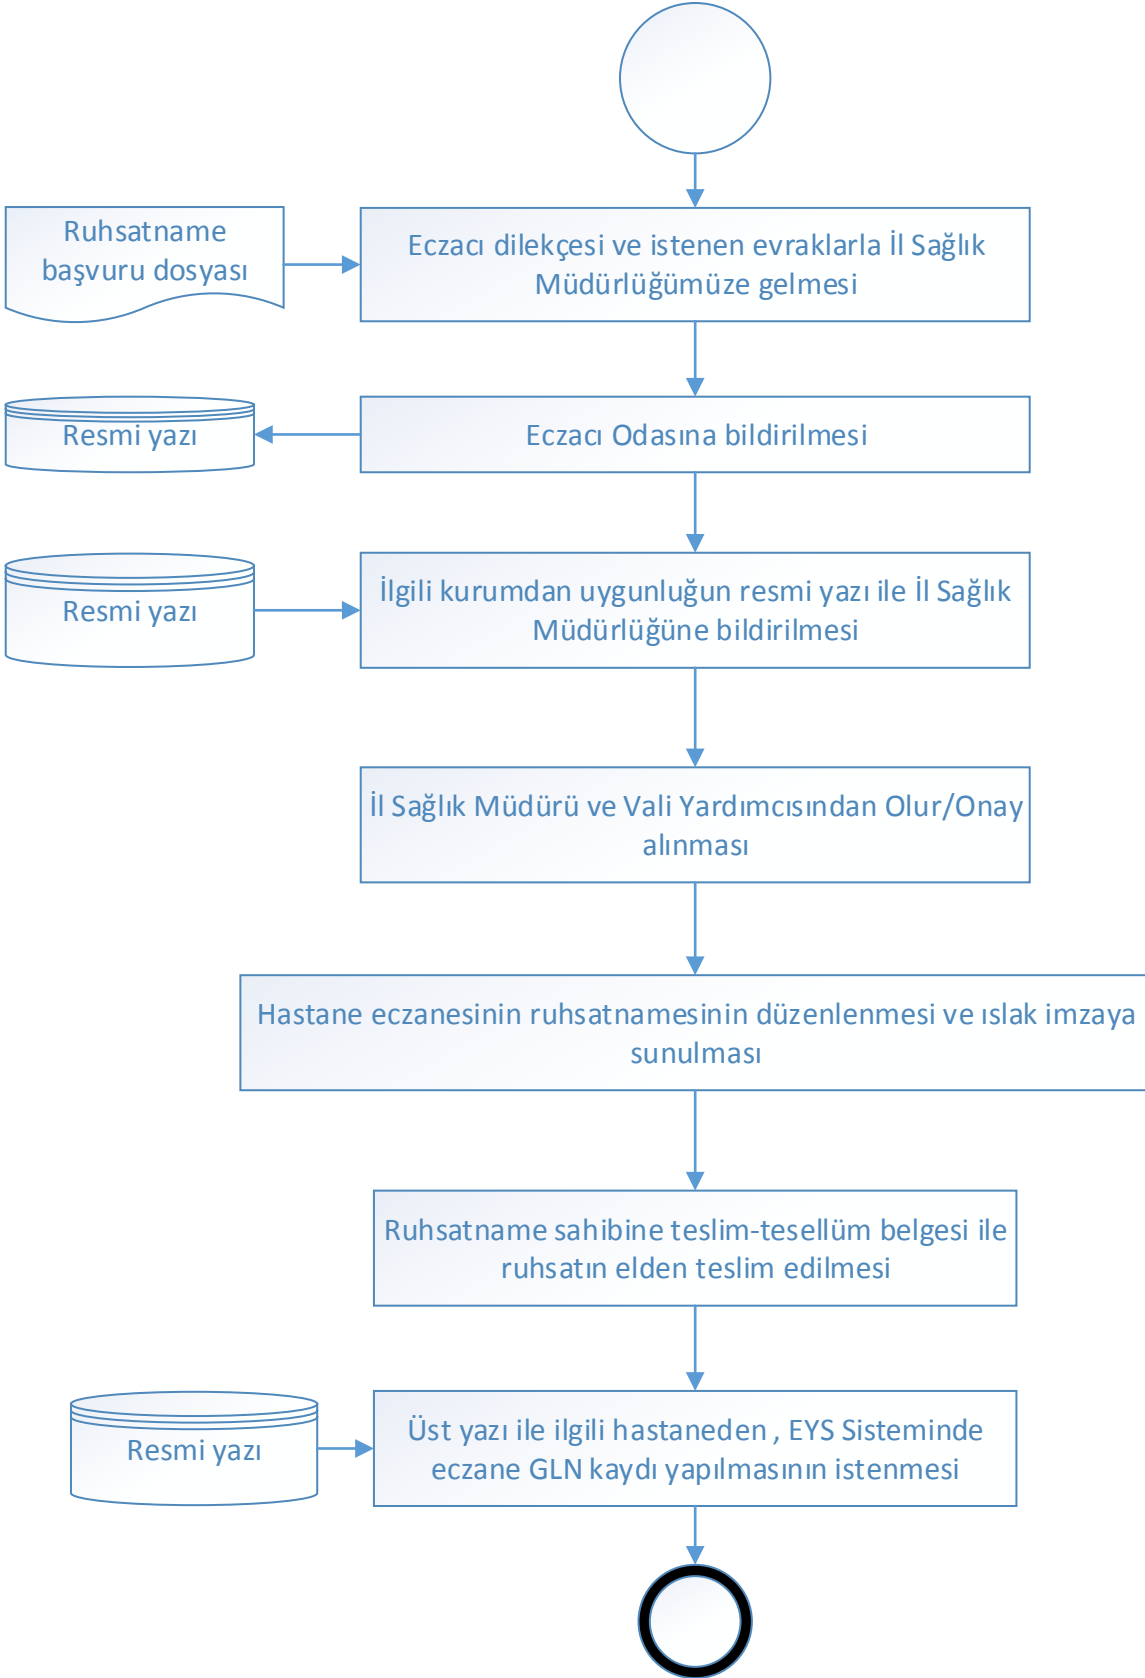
Ruhsatname başvuru dosyası

Eczacı dilekçesi ve istenen evraklarla İl Sağlık Müdürlüğümüze gelmesi

Resmi yazı

Eczacı Odasına bildirilmesi

Resmi yazı

İlgili kurumdan uygunluğun resmi yazı ile İl Sağlık Müdürlüğüne bildirilmesi

İl Sağlık Müdürü ve Vali Yardımcısından Olur/Onay alınması

Hastane eczanesinin ruhsatnamesinin düzenlenmesi ve ıslak imzaya sunulması

Ruhsatname sahibine teslim-tesellüm belgesi ile ruhsatın elden teslim edilmesi

Resmi yazı

Üst yazı ile ilgili hastaneden , EYS Sisteminde eczane GLN kaydı yapılmasının istenmesi